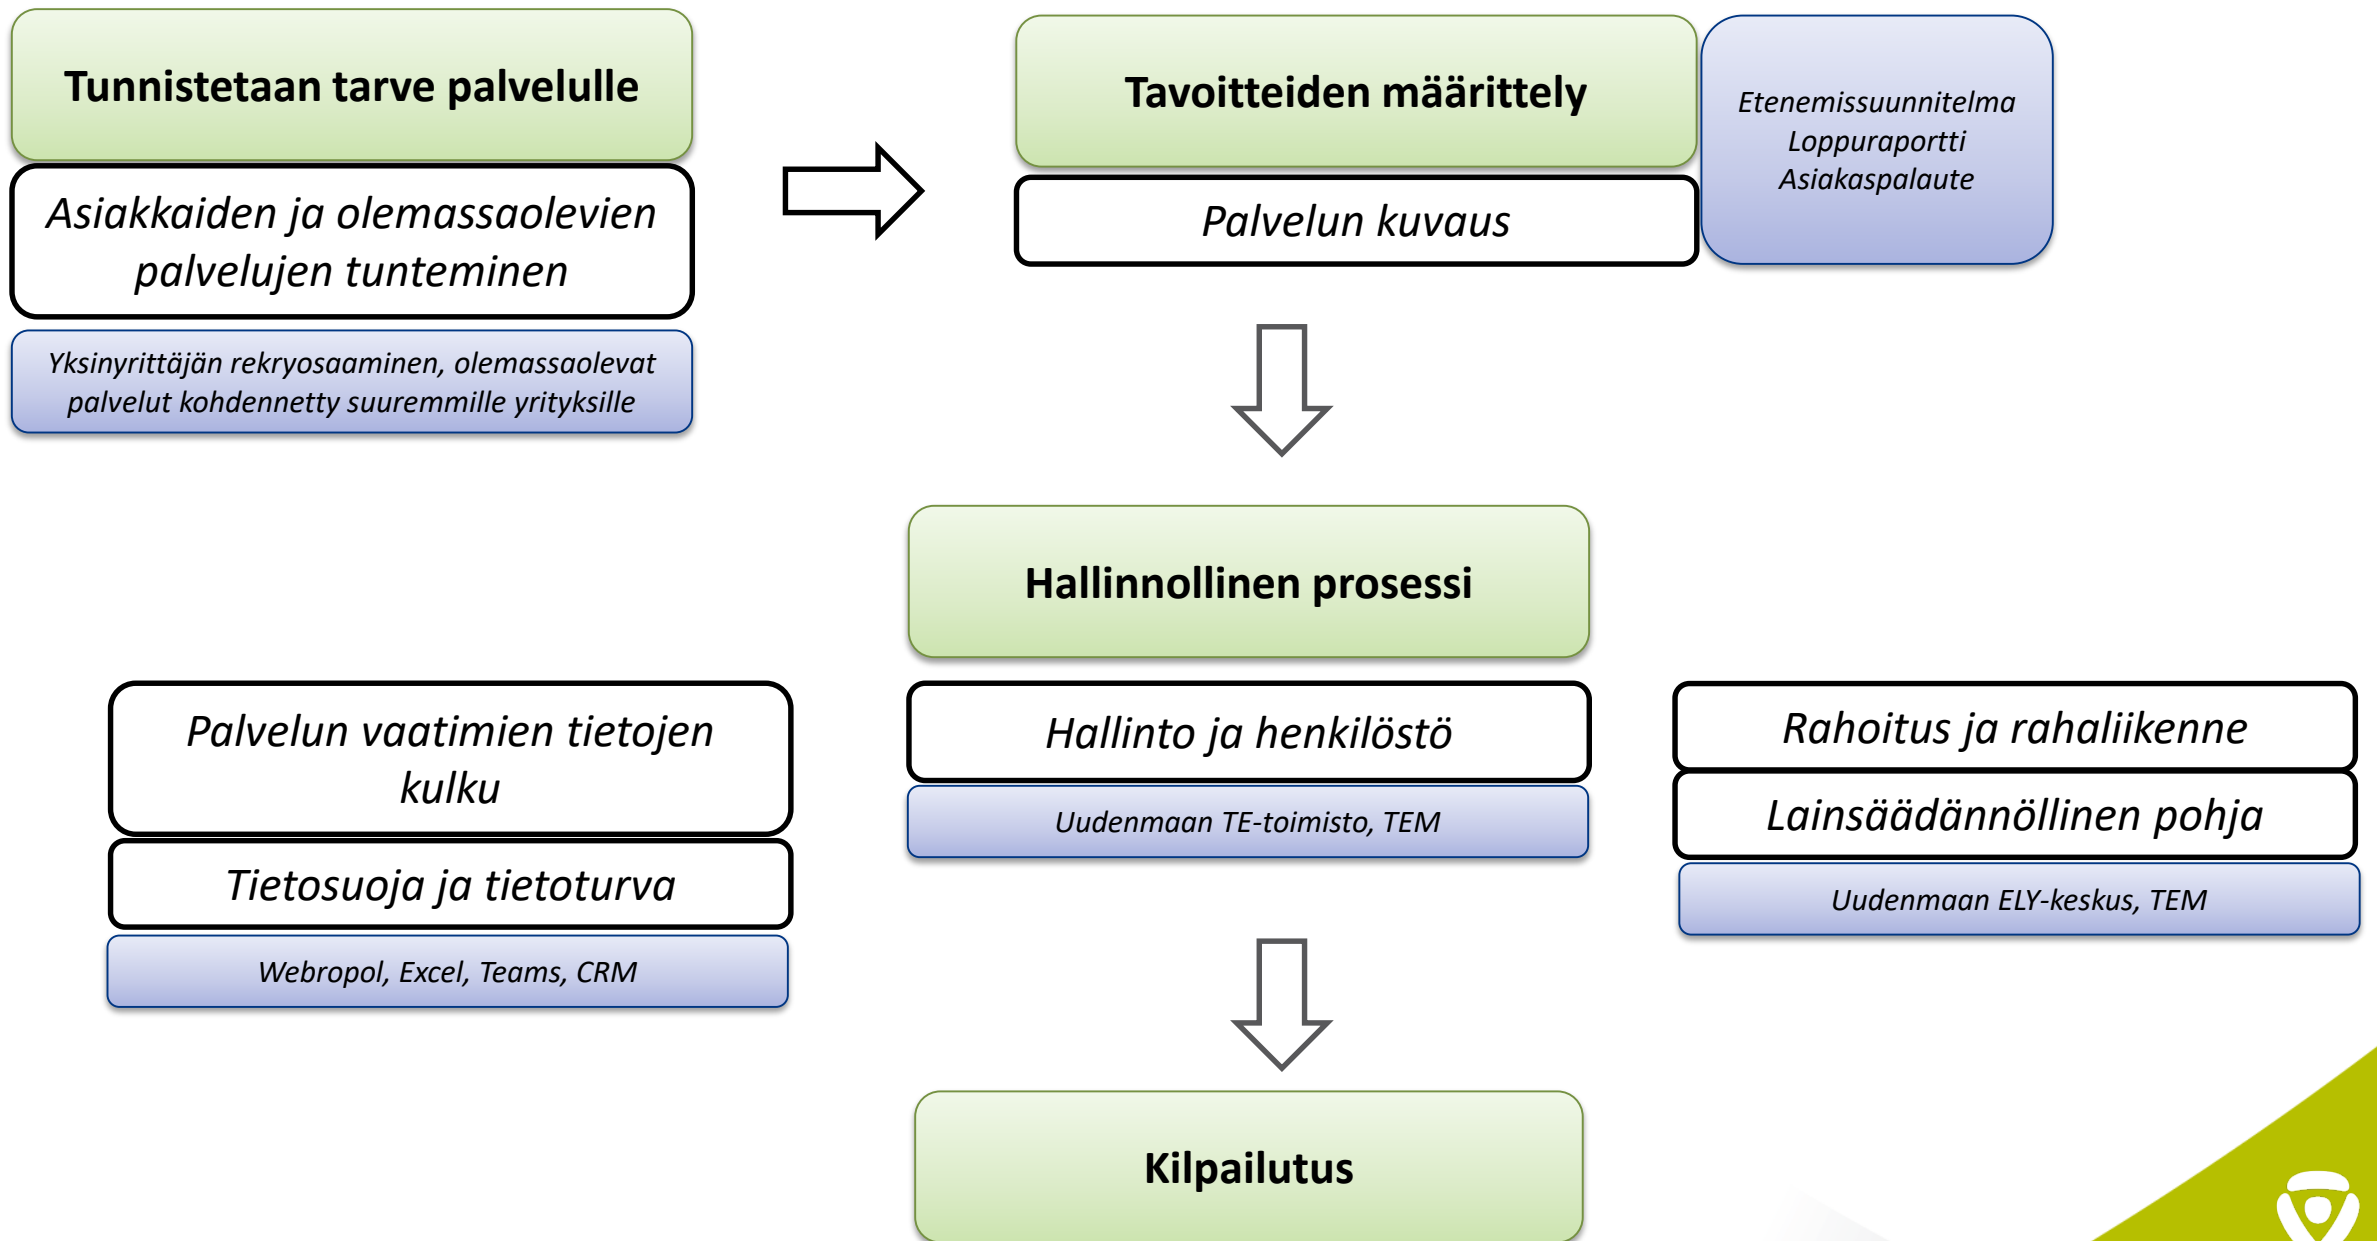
Tunnistetaan tarve palvelulle

Asiakkaiden ja olemassaolevien palvelujen tunteminen

Yksinyrittäjän rekryosaaminen, olemassaolevat palvelut kohdennetty suuremmille yrityksille

Tavoitteiden määrittely

Palvelun kuvaus

Etenemissuunnitelma
Loppuraportti
Asiakaspalaute

Hallinnollinen prosessi

Palvelun vaatimien tietojen kulku

Tietosuoja ja tietoturva

Webropol, Excel, Teams, CRM

Hallinto ja henkilöstö

Uudenmaan TE-toimisto, TEM

Rahoitus ja rahaliikenne

Lainsäädännöllinen pohja

Uudenmaan ELY-keskus, TEM

Kilpailutus